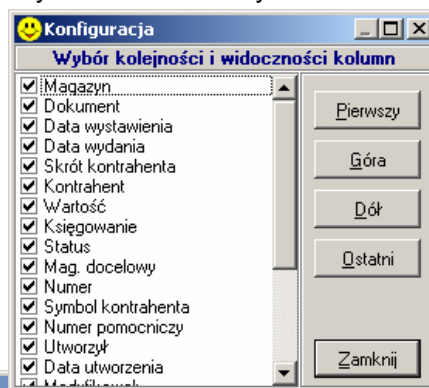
Konfiguracja

Wybór kolejności i widoczności kolumn

Magazyn
Dokument
Data wystawienia
Data wydania
Skrót kontrahenta
Kontrahent
Wartość
Księgowanie
Status
Mag. docelowy
Numer
Symbol kontrahenta
Numer pomocniczy
Utworzył
Data utworzenia
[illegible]

Pierwszy
Góra
Dół
Ostatni
Zamknij